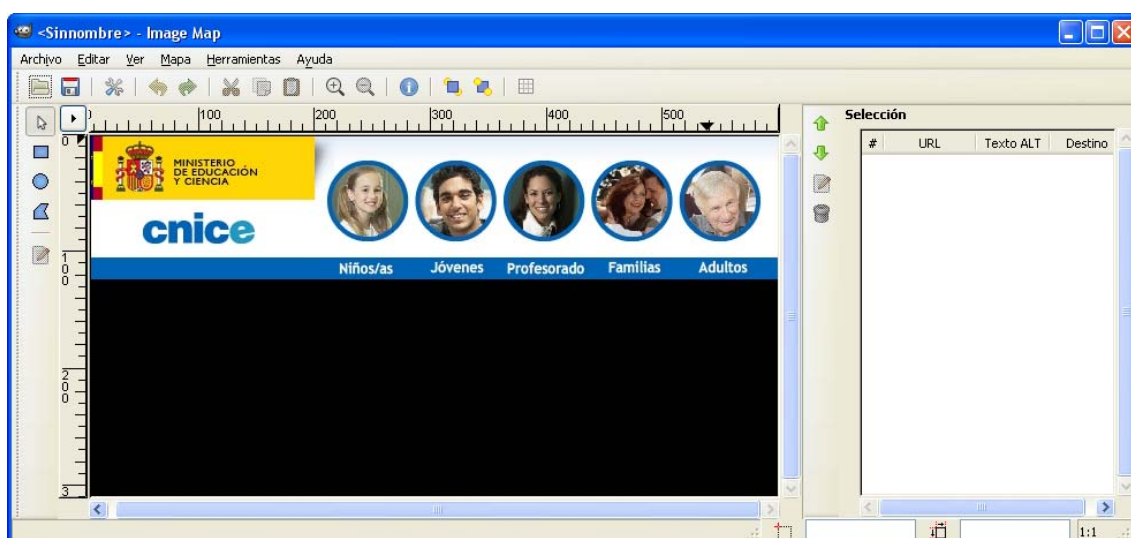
<Sinnombre> - Image Map

Archivo Editar Ver Mapa Herramientas Ayuda

100 200 300 400 500

0
100
200
3

MINISTERIO DE EDUCACIÓN Y CIENCIA

cnice

Niños/as Jóvenes Profesorado Familias Adultos

Selección

| # | URL | Texto ALT | Destino |
|---|---|---|---|

1:1